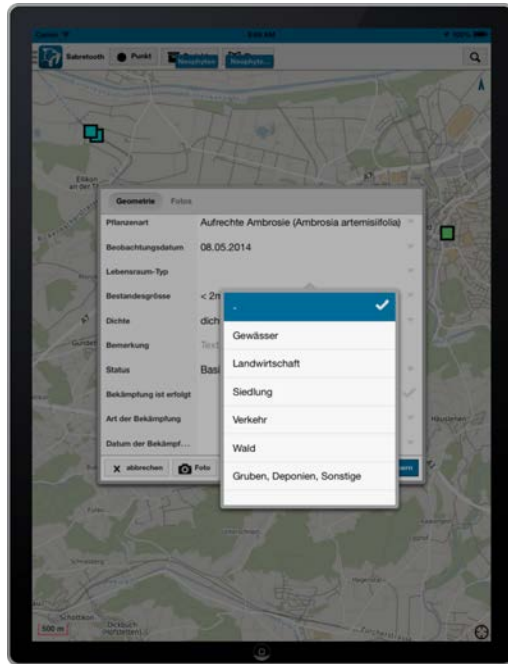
Sabretooth
Punkt
Geometrie
Fotos
Pflanzenart
Aufrechte Ambrosie (Ambrosia artemisiifolia)
Beobachtungsdatum
08.05.2014
Lebensraum-Typ
Bestandesgrösse
< 2m
Dichte
dich
Bemerkung
Text
Status
Basi
Bekämpfung ist erfolgt
Art der Bekämpfung
Datum der Bekämpf...
abbrechen
Foto
-
Gewässer
Landwirtschaft
Siedlung
Verkehr
Wald
Gruben, Deponien, Sonstige
500 m